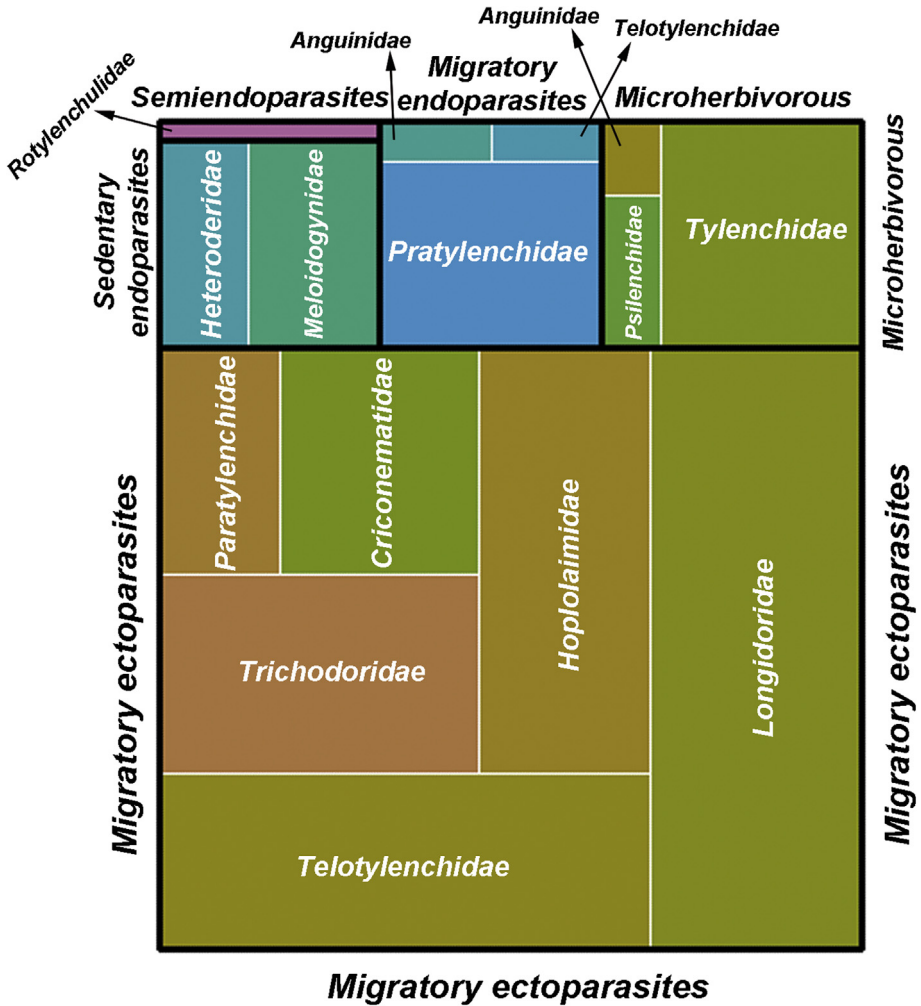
Anguinidae

Anguinidae

Telotylenchidae

Migratory endoparasites

Semiendoparasites

Microherbivorous

Rotylenchulidae

Sedentary endoparasites

Heteroderidae

Meloidogynidae

Pratylenchidae

Psilenchidae

Tylenchidae

Microherbivorous

Migratory ectoparasites

Paratylenchidae

Criconematidae

Hoplolaimidae

Longidoridae

Trichodoridae

Telotylenchidae

Migratory ectoparasites

Migratory ectoparasites